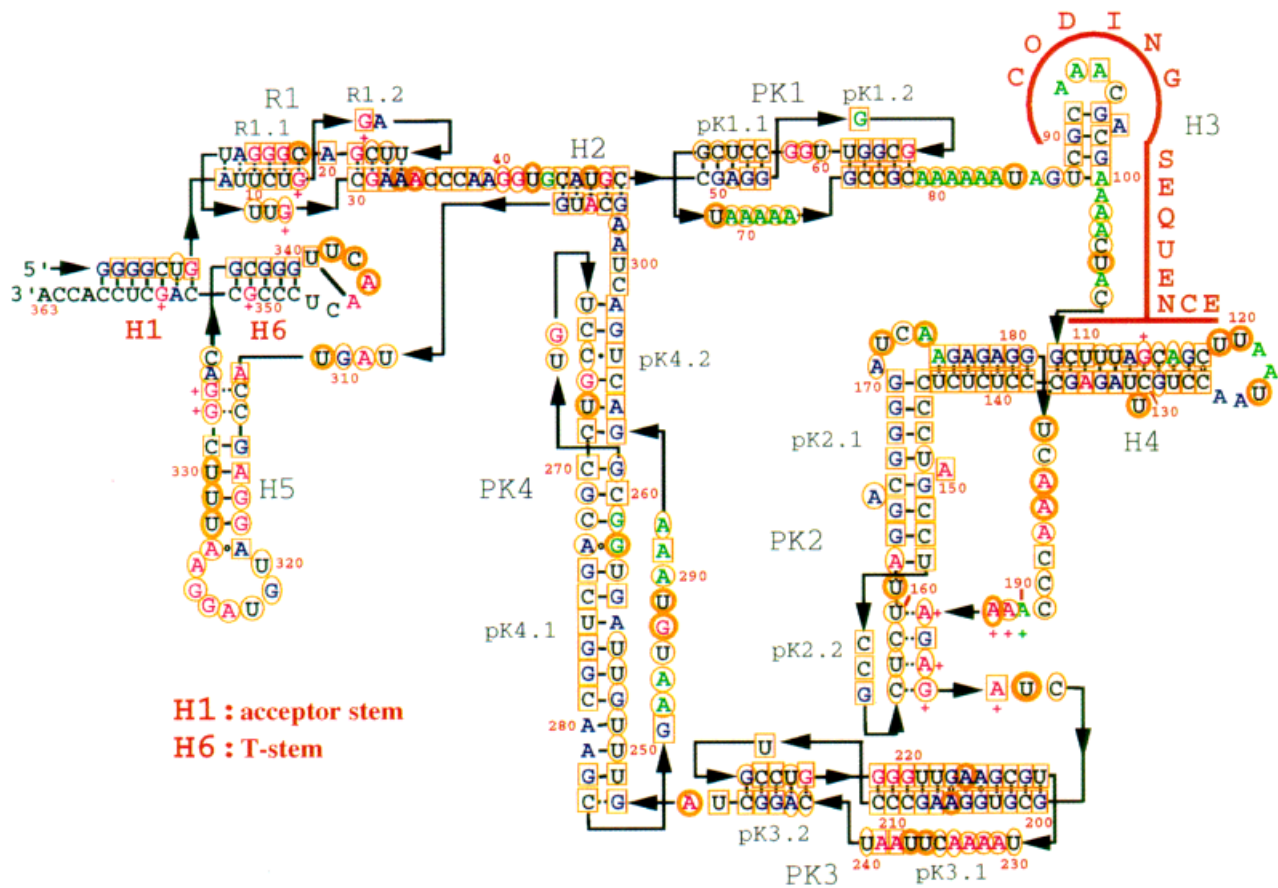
CODING SEQUENCE

R1
R1.1
R1.2
PK1
pK1.1
pK1.2
H2
H3

UAGGGC A GCUU
AUUCUG
GA
CGAAACCCAAGGUGCAUGC
GUACG
GCUCC GGU UGGCG
CGAGG
G
GCCGC AAAAAAA UAGU
UAAAAA
10 20 30 40 50 60 70 80 90 100
UUG

5' GGGGCUG GCGGG UUCA
3' ACCACCUCGAC CGCCC UCA
363 340 350
H1 H6

UGAU 310
H5
330 320

PK4
pK4.1
pK4.2
300 270 260 290 280 250

H4
PK2
pK2.1
pK2.2
110 120 180 170 140 130 150 160 190
AGAGAGG GCUUUAGCAGC UUA A A U
G-CUCUCUCC CGAGAUCGUCC AAU

PK3
pK3.1
pK3.2
GGGUUGAAAGCGU
CCCGAAGGUGCG
UAAUUCAAAAU
GCCUG
U-CGGAC
220 210 200 240 230

H1 : acceptor stem
H6 : T-stem